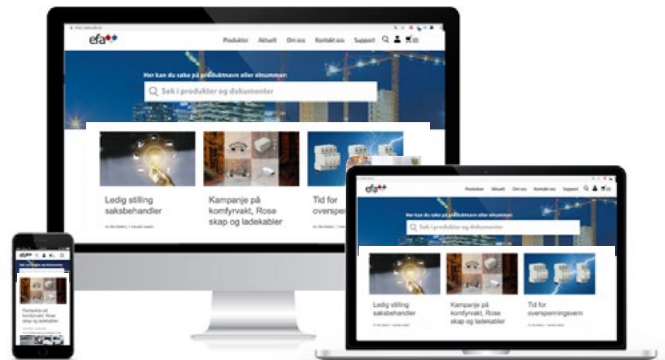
efa

Produkter Aktuelt Om oss Kontakt oss Support

Her kan du søke på produktnavn eller elnummer

Søk i produkter og dokumenter

Ledig stilling saksbehandler

Kampanje på komfyrvakt, Rose skap og ladekabler

Tid for overspen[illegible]

efa

Produkter Aktuelt Om oss Kontakt oss Support

Her kan du søke på produktnavn eller elnummer

Søk i produkter og dokumenter

Ledig stilling saksbehandler

Kampanje på komfyrvakt, Rose skap og ladekabler

Tid for overspenningsvern

efa

Kampanje på komfyrvakt, Rose skap og ladekabler